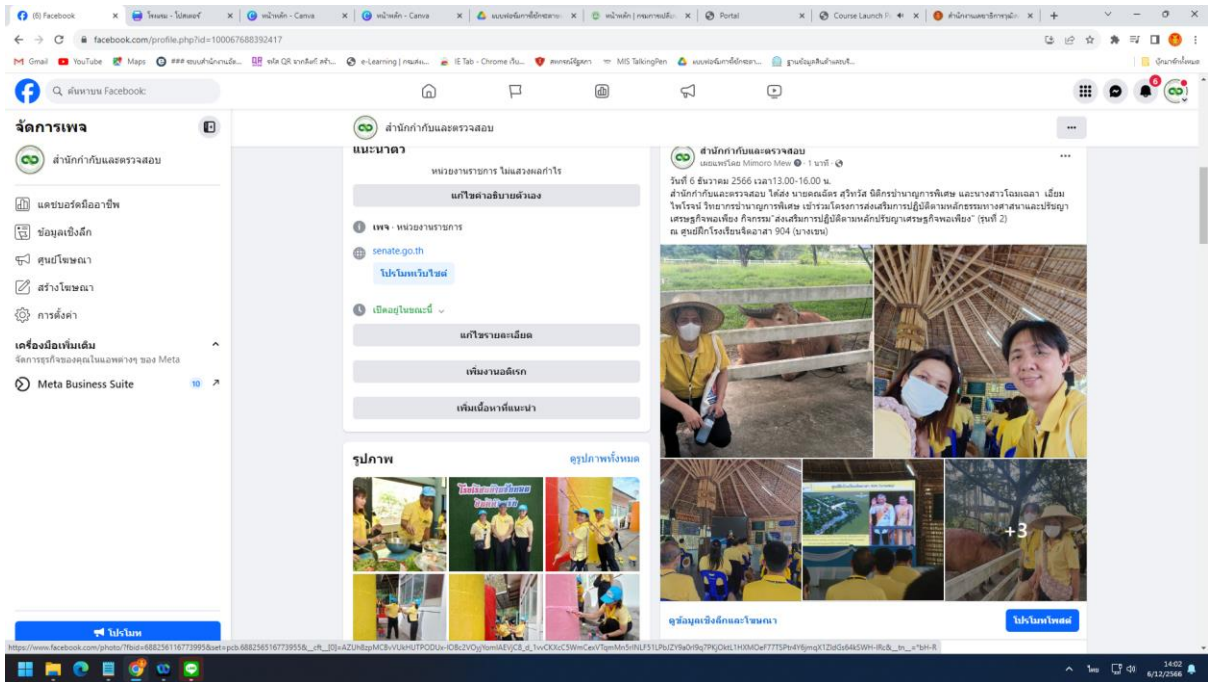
(6) Facebook | โหมดน - โปสเตอร์ | หน้าหลัก - Canva | หน้าหลัก - Canva | แบบฟอร์มการจัดการ | หน้าหลัก | กรมการปกครอง | Portal | Course Launch | สำนักงานเลขาธิการวุฒิสภา

facebook.com/profile.php?id=100067688392417

Gmail YouTube Maps ระบบสำนักงานอัต... ทำ QR จากลิงก์ สร้า... e-Learning | กรมส่ง... IE Tab - Chrome เว็บ... สหกรณ์ออมทรัพย์ MIS TalkingPen แบบฟอร์มการจัดการ... ฐานข้อมูลสินค้าและบริ... บุ๊กมาร์กอื่นๆ

ค้นหาบน Facebook

จัดการเพจ

สำนักกำกับและตรวจสอบ

แดชบอร์ดมืออาชีพ

ข้อมูลเชิงลึก

ศูนย์โฆษณา

สร้างโฆษณา

การตั้งค่า

เครื่องมือเพิ่มเติม

จัดการธุรกิจของคุณในแอพต่างๆ ของ Meta

Meta Business Suite 10

โปรโมท

สำนักกำกับและตรวจสอบ

แนะนำตัว

หน่วยงานราชการ ไม่แสวงผลกำไร

แก้ไขคำอธิบายตัวเอง

เพจ · หน่วยงานราชการ

senate.go.th

โปรโมทเว็บไซต์

เปิดอยู่ในขณะนี้

แก้ไขรายละเอียด

เพิ่มงานอดิเรก

เพิ่มเนื้อหาที่แนะนำ

รูปภาพ

ดูรูปภาพทั้งหมด

สำนักกำกับและตรวจสอบ

เผยแพร่โดย Mimoro Mew · 1 นาที ·

วันที่ 6 ธันวาคม 2566 เวลา13.00-16.00 น.
สำนักกำกับและตรวจสอบ ได้ส่ง นายคณิตร สุวิทวัส นิติกรชำนาญการพิเศษ และนางสาวโฉมเฉลา เอี่ยมไพโรจน์ วิทยากรชำนาญการพิเศษ เข้าร่วมโครงการส่งเสริมการปฏิบัติตามหลักธรรมทางศาสนาและปรัชญาเศรษฐกิจพอเพียง กิจกรรม "ส่งเสริมการปฏิบัติตามหลักปรัชญาเศรษฐกิจพอเพียง" (รุ่นที่ 2)
ณ ศูนย์ฝึกโรงเรียนจิตอาสา 904 (บางเขน)

+3

ดูข้อมูลเชิงลึกและโฆษณา

โปรโมทโพสต์

https://www.facebook.com/photo/?fbid=688256116773995&set=pcb.688256516773955&__cft__[0]=AZUh8zpMCBvVUkHUTPODUx-lO8c2VOyjYomIAEVjC8_d_1vvCKXcC5WmCexVTqmMn5rINLF51LPbJZY9a0rl9q7PKjOkt11HXMOeF77T5Ptr4Y8jmqX1ZIdGs64kSWH-lRc&__tn__=*bH-R

14:02
6/12/2566